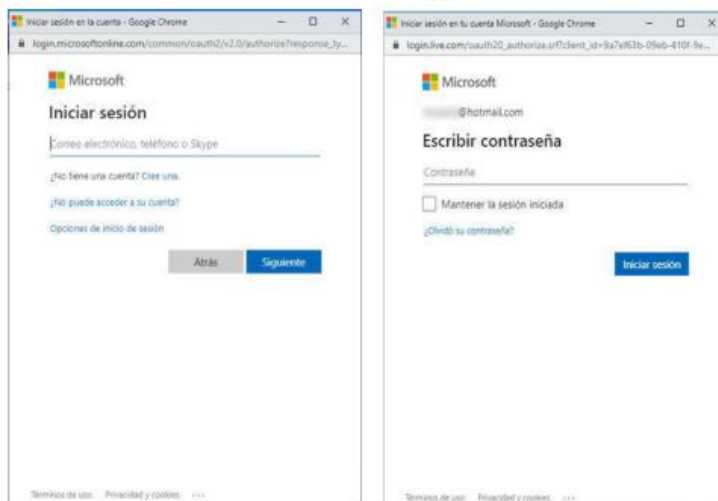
Iniciar sesión en la cuenta - Google Chrome
login.microsoftonline.com/common/oauth2/v2.0/authorize?response_ty...

Microsoft

Iniciar sesión

Correo electrónico, teléfono o Skype

¿No tiene una cuenta? Cree una.

¿No puede acceder a su cuenta?

Opciones de inicio de sesión

Atrás

Siguiente

Términos de uso Privacidad y cookies ...

Iniciar sesión en tu cuenta Microsoft - Google Chrome
login.live.com/oauth20_authorize.srf?client_id=9a7ef63b-09eb-410f-9e...

Microsoft

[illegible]@hotmail.com

Escribir contraseña

Contraseña

Mantener la sesión iniciada

¿Olvidó su contraseña?

Iniciar sesión

Términos de uso Privacidad y cookies ...